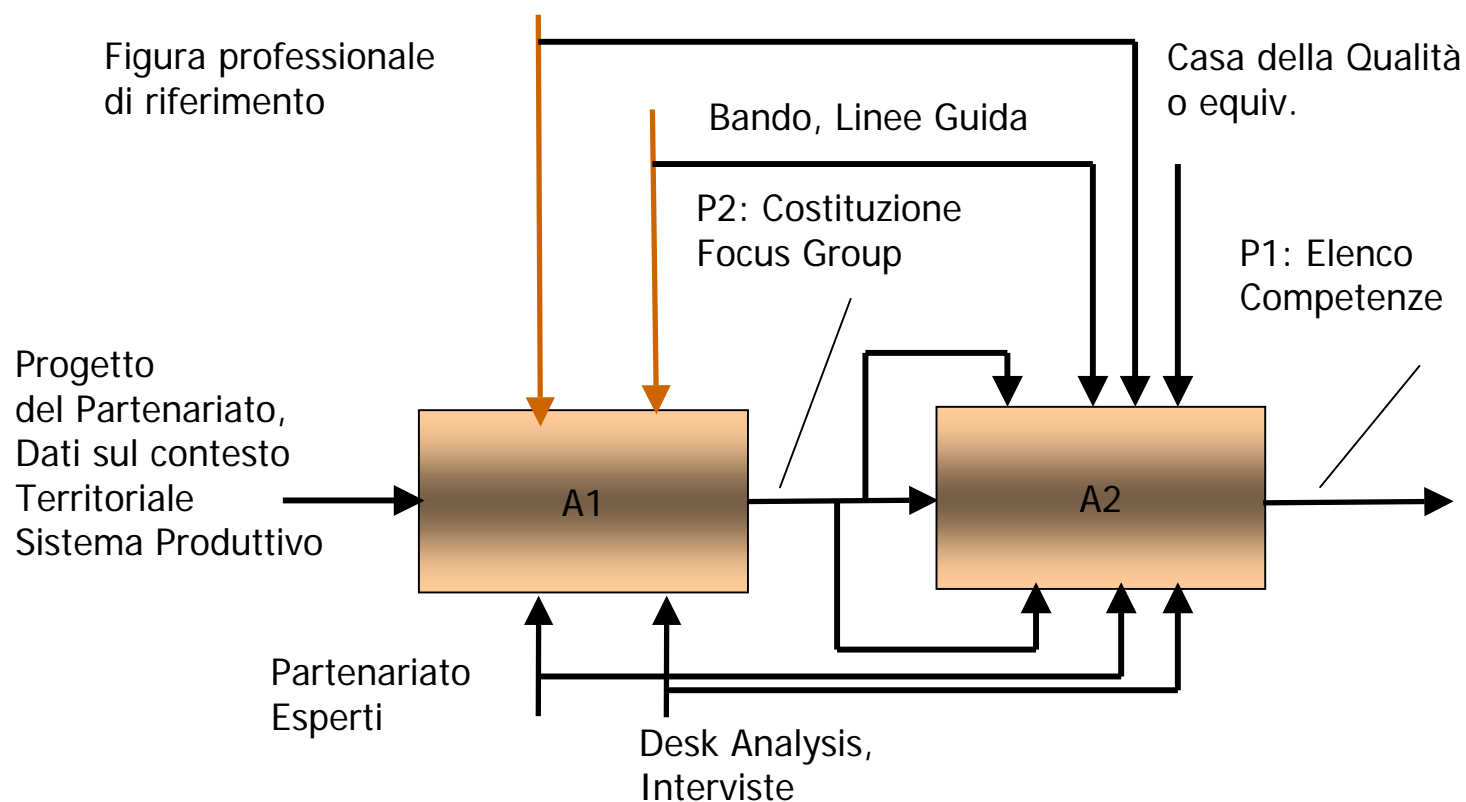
Figura professionale
di riferimento

Bando, Linee Guida

Casa della Qualità
o equiv.

P2: Costituzione
Focus Group

P1: Elenco
Competenze

Progetto
del Partenariato,
Dati sul contesto
Territoriale
Sistema Produttivo

A1

A2

Partenariato
Esperti

Desk Analysis,
Interviste